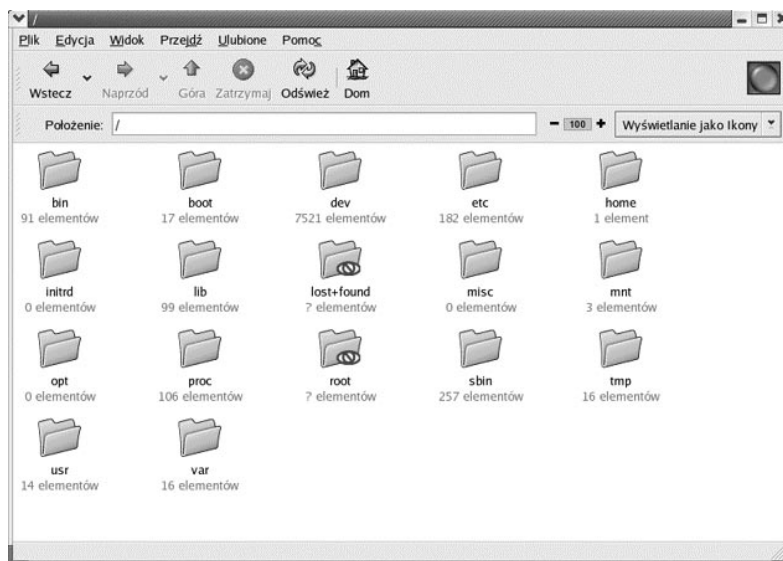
/

Plik Edycja Widok Przejdź Ulubione Pomoc

Wstecz Naprzód Góra Zatrzymaj Odśwież Dom

Położenie: /

100

Wyświetlanie jako Ikony

bin
91 elementów

boot
17 elementów

dev
7521 elementów

etc
182 elementów

home
1 element

initrd
0 elementów

lib
99 elementów

lost+found
? elementów

misc
0 elementów

mnt
3 elementów

opt
0 elementów

proc
106 elementów

root
? elementów

sbin
257 elementów

tmp
16 elementów

usr
14 elementów

var
16 elementów